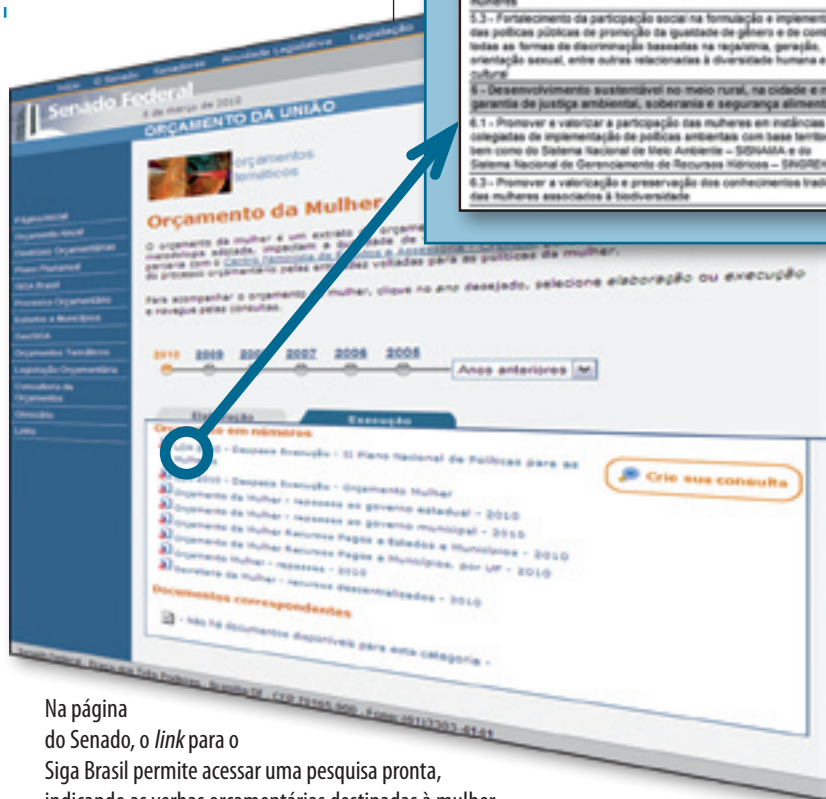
5.3 - Fortalecimento da participação social na formulação e implement das políticas públicas de promoção da igualdade de gênero e de comb todas as formas de discriminação baseadas na raça/etnia, geração, orientação sexual, entre outras relacionadas à diversidade humana e cultural

5 - Desenvolvimento sustentável no meio rural, na cidade e n garantia de justiça ambiental, soberania e segurança aliment

6.1 - Promover e valorizar a participação das mulheres em instâncias colegiadas de implementação de políticas ambientais com base territo bem como do Sistema Nacional de Meio Ambiente – SISNAMA e do Sistema Nacional de Gerenciamento de Recursos Hídricos – SINGREH

6.3 - Promover a valorização e preservação dos conhecimentos tradi das mulheres associados à biodiversidade

Início O Senado Senadores Atividade Legislativa Legislação

Senado Federal

4 de março de 2010

ORÇAMENTO DA UNIÃO

orçamentos temáticos

Orçamento da Mulher

O orçamento da mulher é um extrato do orçam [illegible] metodologia adotada, impedem a dupla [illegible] parceria com o Centro Feminista de Estudos e Assessoria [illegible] do processo orçamentário pelas entidades voltadas para as políticas da mulher.

Para acompanhar o orçamento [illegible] mulher, clique no ano desejado, selecione elaboração ou execução e navegue pelas consultas.

Página Inicial
Orçamento Atual
Destaques Orçamentários
Plano Plurianual
SIGA Brasil
Processo Orçamentário
Estados e Municípios
GeoSIGA
Orçamentos Temáticos
Legislação Orçamentária
Consultoria de Orçamentos
Glossário
Links

2010 2009 2008 2007 2006 2005

Anos anteriores

Elaboração Execução

Orçamento em números

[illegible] - Despesa Execução - II Plano Nacional de Políticas para as Mulheres
(2010) - Despesa Execução - Orçamento Mulher
Orçamento da Mulher - repasses ao governo estadual - 2010
Orçamento da Mulher - repasses ao governo municipal - 2010
Orçamento da Mulher Recursos Pagos a Estados e Municípios - 2010
Orçamento da Mulher Recursos Pagos a Municípios, por UF - 2010
Orçamento Mulher - repasses - 2010
Secretaria da Mulher - recursos descentralizados - 2010

Crie sua consulta

Documentos correspondentes

- Não há documentos disponíveis para esta categoria -

Senado Federal - Praça dos Três Poderes - Brasília DF - CEP 70165-900 - Fone: (61)3303-4141

Na página do Senado, o link para o Siga Brasil permite acessar uma pesquisa pronta, indicando as verbas orçamentárias destinadas à mulher